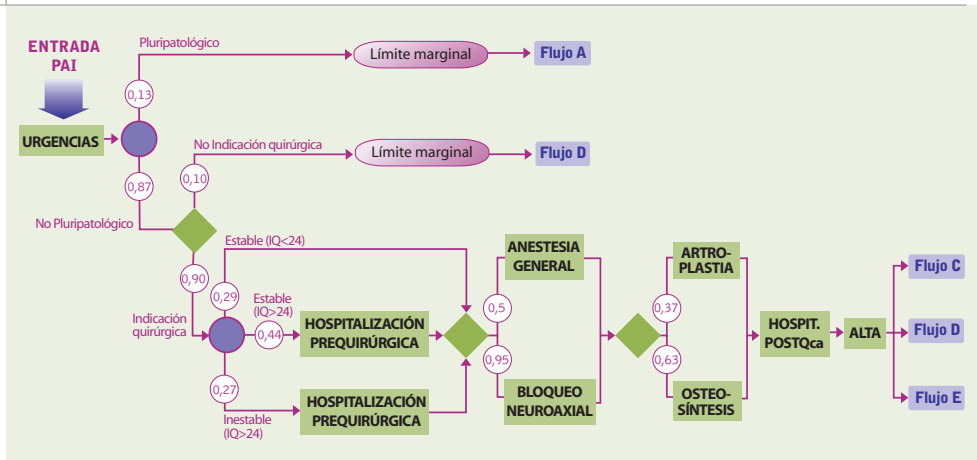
ENTRADA PAI

URGENCIAS

Pluripatológico

0,13

Límite marginal

Flujo A

No Indicación quirúrgica

0,10

Límite marginal

Flujo D

0,87

No Pluripatológico

0,90

Estable (IQ<24)

0,29

Estable (IQ>24)

Indicación quirúrgica

0,44

HOSPITALIZACIÓN PREQUIRÚRGICA

0,27

Inestable (IQ>24)

HOSPITALIZACIÓN PREQUIRÚRGICA

ANESTESIA GENERAL

0,5

0,95

BLOQUEO NEUROAXIAL

ARTRO-PLASTIA

0,37

0,63

OSTEO-SÍNTESIS

HOSPIT. POSTQca

ALTA

Flujo C

Flujo D

Flujo E